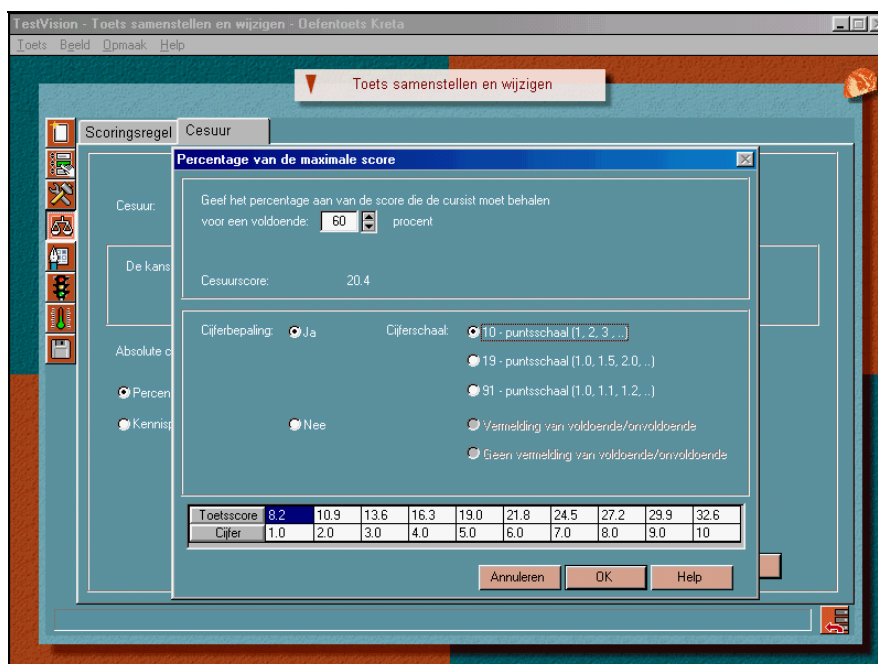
TestVision - Toets samenstellen en wijzigen - Oefentoets Kreta

Toets Beeld Opmaak Help

Toets samenstellen en wijzigen

Scoringsregel Cesuur

Cesuur:

De kans

Absolute c

Percen

Kennisp

Percentage van de maximale score

Geef het percentage aan van de score die de cursist moet behalen voor een voldoende: 60 procent

Cesuurscore: 20.4

Cijferbepaling: Ja

Nee

Cijferschaal: 10 - puntsschaal (1, 2, 3, ...)

19 - puntsschaal (1.0, 1.5, 2.0, ...)

91 - puntsschaal (1.0, 1.1, 1.2, ...)

Vermelding van voldoende/onvoldoende

Geen vermelding van voldoende/onvoldoende

| Toetsscore | 8.2 | 10.9 | 13.6 | 16.3 | 19.0 | 21.8 | 24.5 | 27.2 | 29.9 | 32.6 |
|---|---|---|---|---|---|---|---|---|---|---|
| Cijfer | 1.0 | 2.0 | 3.0 | 4.0 | 5.0 | 6.0 | 7.0 | 8.0 | 9.0 | 10 |

Annuleren OK Help